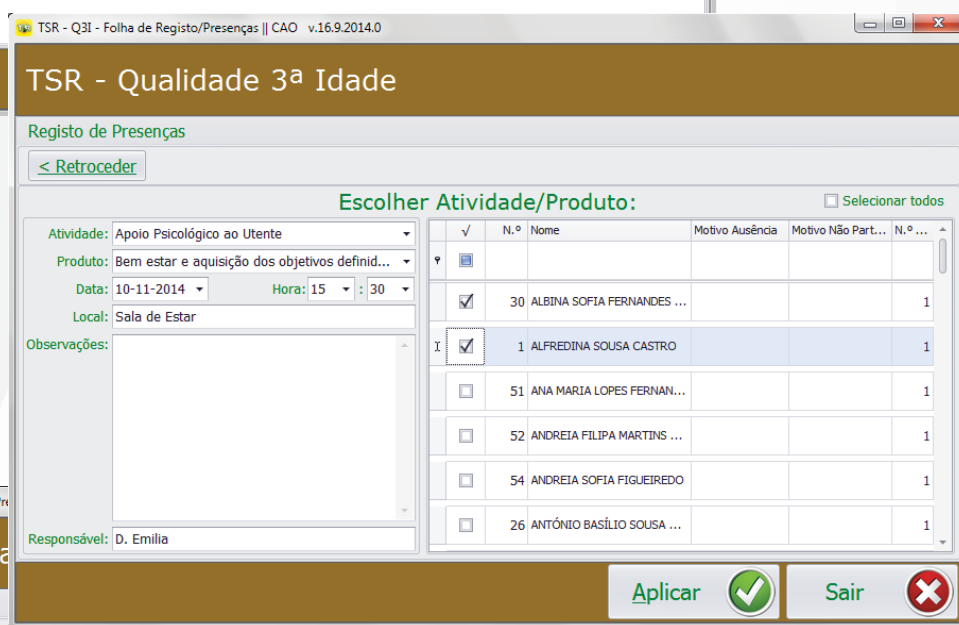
TSR - Q3I - Folha de Registo/Presenças || CAO v.16.9.2014.0

TSR - Qualidade 3ª Idade

Registo de Presenças

< Retroceder

Escolher Atividade/Produto:

Selecionar todos

Atividade: Apoio Psicológico ao Utente
Produto: Bem estar e aquisição dos objetivos definid...
Data: 10-11-2014 Hora: 15 : 30
Local: Sala de Estar
Observações:
Responsável: D. Emilia

| √ | N.º | Nome | Motivo Ausência | Motivo Não Part... | N.º ... |
|---|---|---|---|---|---|
| | | | | | |
| ☑ | 30 | ALBINA SOFIA FERNANDES ... | | | 1 |
| ☑ | 1 | ALFREDINA SOUSA CASTRO | | | 1 |
| ☐ | 51 | ANA MARIA LOPES FERNAN... | | | 1 |
| ☐ | 52 | ANDREIA FILIPA MARTINS ... | | | 1 |
| ☐ | 54 | ANDREIA SOFIA FIGUEIREDO | | | 1 |
| ☐ | 26 | ANTÓNIO BASÍLIO SOUSA ... | | | 1 |

Aplicar

Sair